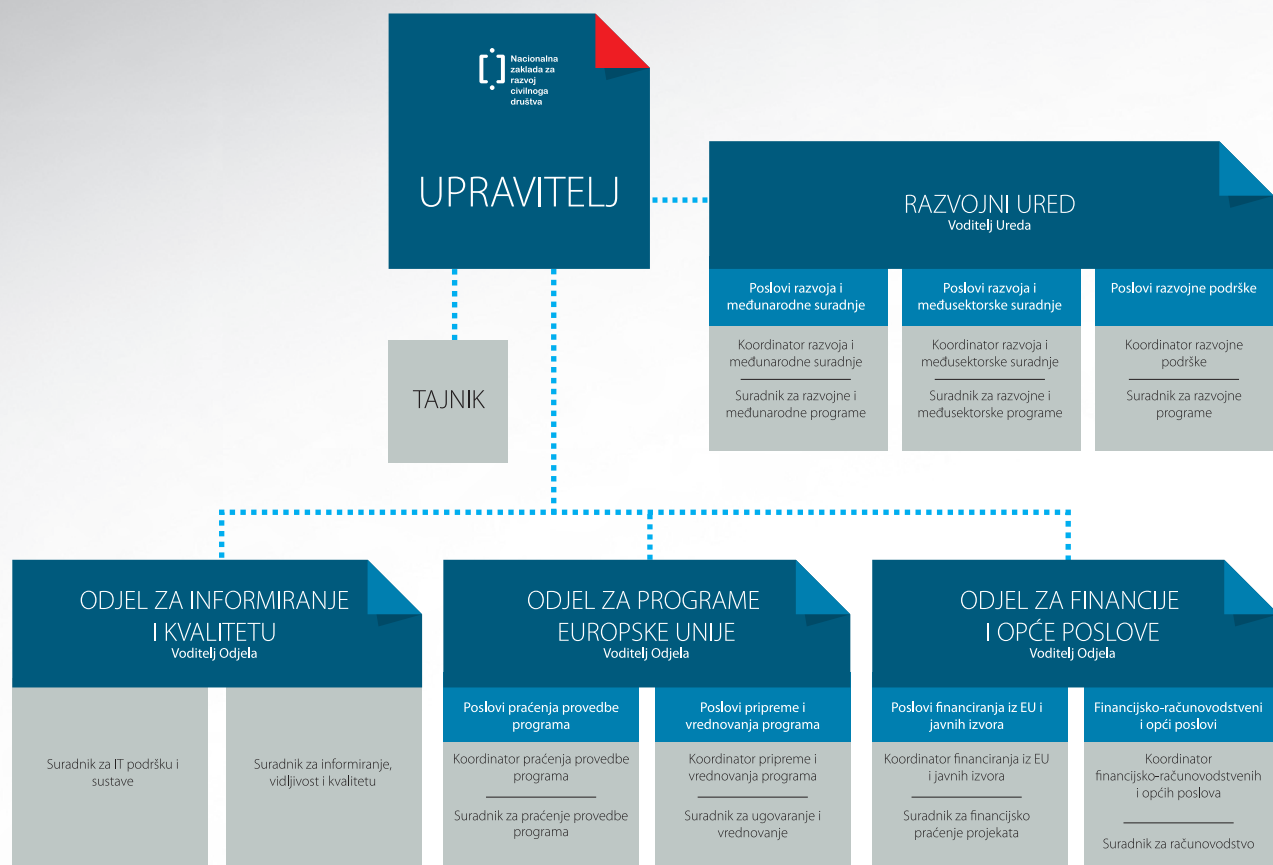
Nacionalna zaklada za razvoj civilnoga društva

UPRAVITELJ

RAZVOJNI URED
Voditelj Ureda

Poslovi razvoja i međunarodne suradnje

Koordinator razvoja i međunarodne suradnje

Suradnik za razvojne i međunarodne programe

Poslovi razvoja i međusektorske suradnje

Koordinator razvoja i međusektorske suradnje

Suradnik za razvojne i međusektorske programe

Poslovi razvojne podrške

Koordinator razvojne podrške

Suradnik za razvojne programe

TAJNIK

ODJEL ZA INFORMIRANJE I KVALITETU
Voditelj Odjela

Suradnik za IT podršku i sustave

Suradnik za informiranje, vidljivost i kvalitetu

ODJEL ZA PROGRAME EUROPSKE UNIJE
Voditelj Odjela

Poslovi praćenja provedbe programa

Koordinator praćenja provedbe programa

Suradnik za praćenje provedbe programa

Poslovi pripreme i vrednovanja programa

Koordinator pripreme i vrednovanja programa

Suradnik za ugovaranje i vrednovanje

ODJEL ZA FINANCIJE I OPĆE POSLOVE
Voditelj Odjela

Poslovi financiranja iz EU i javnih izvora

Koordinator financiranja iz EU i javnih izvora

Suradnik za financijsko praćenje projekata

Financijsko-računovodstveni i opći poslovi

Koordinator financijsko-računovodstvenih i općih poslova

Suradnik za računovodstvo